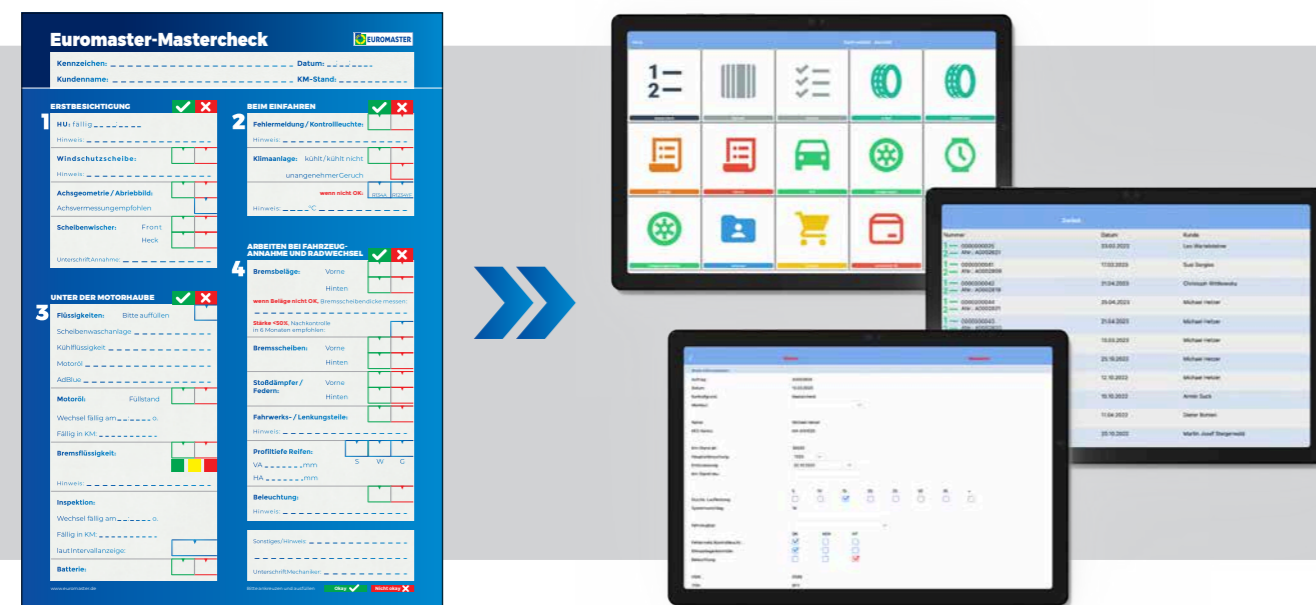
Euromaster-Mastercheck

EUROMASTER

Kennzeichen:
Datum:
Kundenname:
KM-Stand:

1 ERSTBESICHTIGUNG

HU: fällig
Hinweis:
Windschutzscheibe:
Hinweis:
Achsgeometrie / Abriebbild:
Achsvermessungempfohlen
Scheibenwischer: Front
Heck
UnterschriftAnnahme:

2 BEIM EINFAHREN

Fehlermeldung / Kontrollleuchte:
Hinweis:
Klimaanlage: kühlt/kühlt nicht
unangenehmerGeruch
wenn nicht OK:
Hinweis: °C

3 UNTER DER MOTORHAUBE

Flüssigkeiten: Bitte auffüllen
Scheibenwaschanlage
Kühlflüssigkeit
Motoröl
AdBlue
Motoröl: Füllstand
Wechsel fällig am
Fällig in KM:
Bremsflüssigkeit:
Hinweis:
Inspektion:
Wechsel fällig am
Fällig in KM:
lautIntervallanzeige:
Batterie:

4 ARBEITEN BEI FAHRZEUG-ANNAHME UND RADWECHSEL

Bremsbeläge: Vorne
Hinten
wenn Beläge nicht OK, Bremsscheibendicke messen:
Stärke <50%, Nachkontrolle in 6 Monaten empfohlen:
Bremsscheiben: Vorne
Hinten
Stoßdämpfer / Federn: Vorne
Hinten
Fahrwerks- / Lenkungsteile:
Hinweis:
Profiltiefe Reifen: S W G
VA mm
HA mm
Beleuchtung:
Hinweis:

Sonstiges/Hinweis:
UnterschriftMechaniker:

www.euromaster.de
Okay
Nicht okay